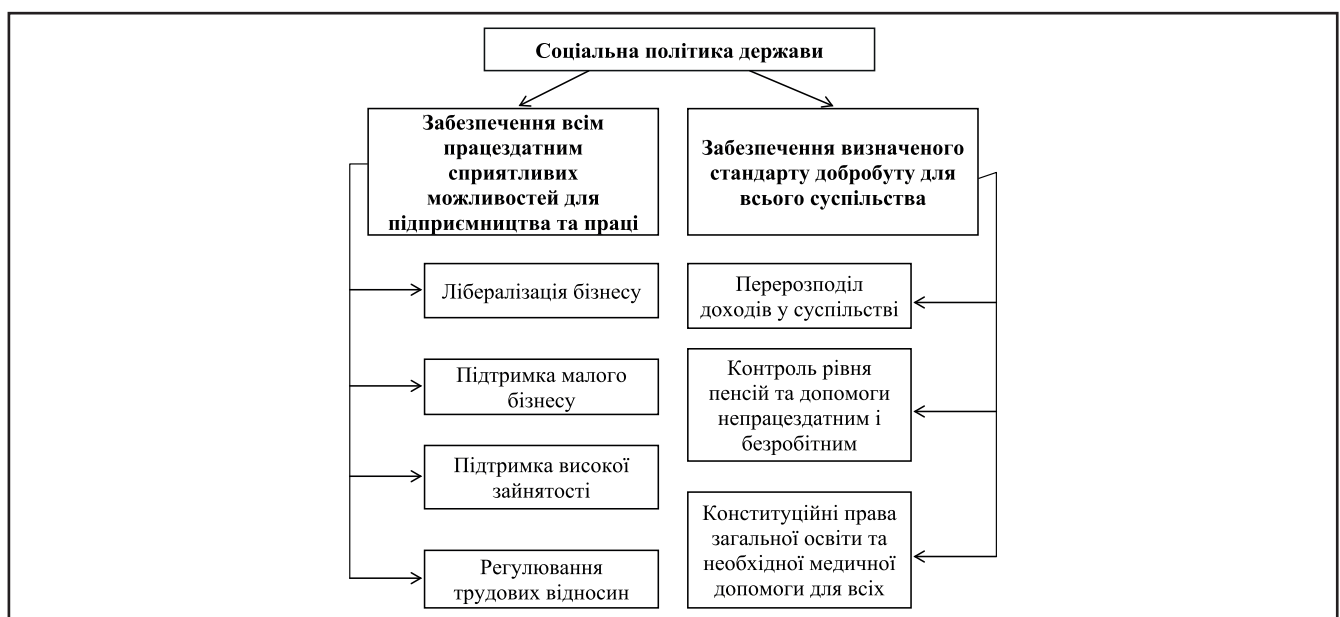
Соціальна політика держави

Забезпечення всім працездатним сприятливих можливостей для підприємництва та праці

Забезпечення визначеного стандарту добробуту для всього суспільства

Лібералізація бізнесу

Підтримка малого бізнесу

Підтримка високої зайнятості

Регулювання трудових відносин

Перерозподіл доходів у суспільстві

Контроль рівня пенсій та допомоги непрацездатним і безробітним

Конституційні права загальної освіти та необхідної медичної допомоги для всіх